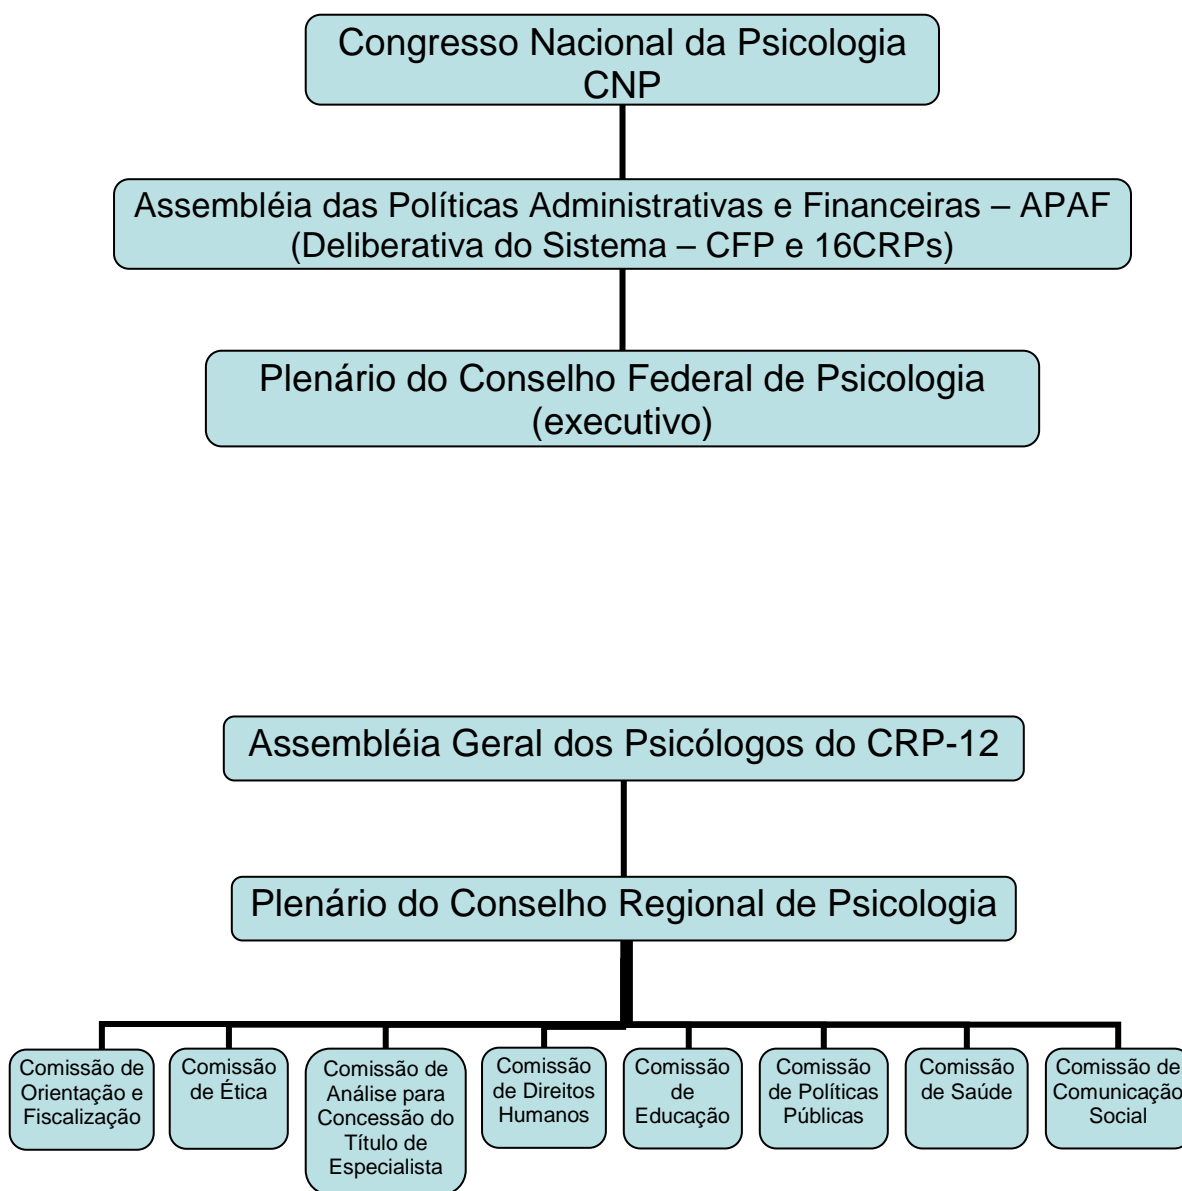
Congresso Nacional da Psicologia
CNP

Assembléia das Políticas Administrativas e Financeiras – APAF
(Deliberativa do Sistema – CFP e 16CRPs)

Plenário do Conselho Federal de Psicologia
(executivo)

Assembléia Geral dos Psicólogos do CRP-12

Plenário do Conselho Regional de Psicologia

Comissão de Orientação e Fiscalização

Comissão de Ética

Comissão de Análise para Concessão do Título de Especialista

Comissão de Direitos Humanos

Comissão de Educação

Comissão de Políticas Públicas

Comissão de Saúde

Comissão de Comunicação Social